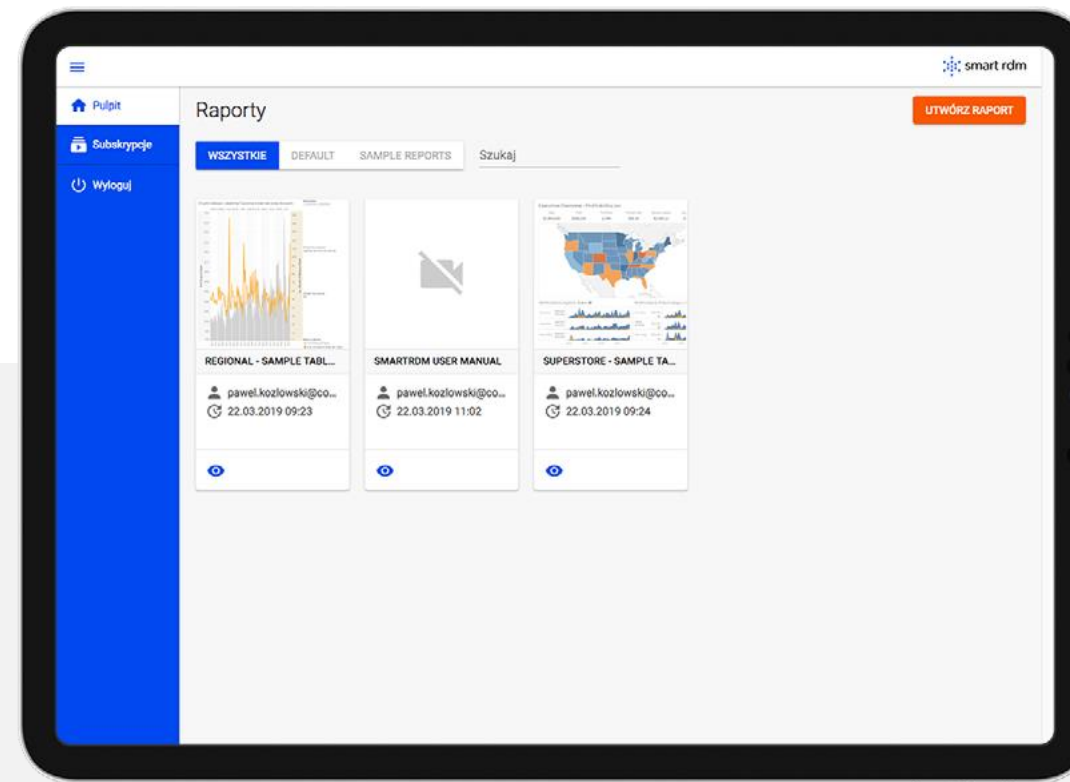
smart rdm

Pulpit
Subskrypcje
Wyloguj

Raporty

UTWÓRZ RAPORT

WSZYSTKIE DEFAULT SAMPLE REPORTS Szukaj

REGIONAL - SAMPLE TABL...
pawel.kozlowski@co...
22.03.2019 09:23

SMARTRDM USER MANUAL
pawel.kozlowski@co...
22.03.2019 11:02

SUPERSTORE - SAMPLE TA...
pawel.kozlowski@co...
22.03.2019 09:24